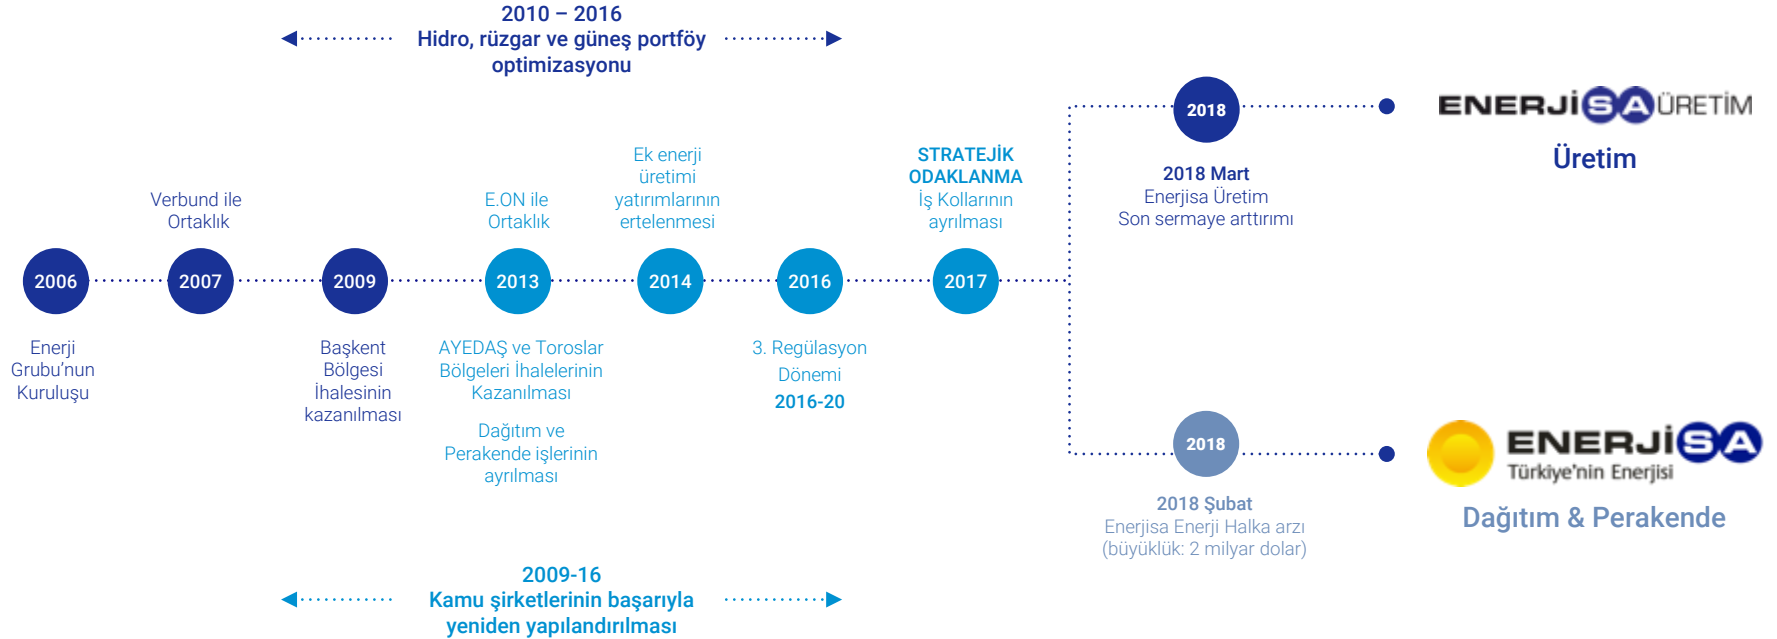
2010 – 2016
Hidro, rüzgar ve güneş portföy optimizasyonu

Verbund ile Ortaklık

E.ON ile Ortaklık

Ek enerji üretimi yatırımlarının ertelenmesi

STRATEJİK ODAKLANMA
İş Kollarının ayrılması

2006

2007

2009

2013

2014

2016

2017

Enerji Grubu'nun Kuruluşu

Başkent Bölgesi İhalesinin kazanılması

AYEDAŞ ve Toroslar Bölgeleri İhalelerinin Kazanılması

Dağıtım ve Perakende işlerinin ayrılması

3. Regülasyon Dönemi
2016-20

2009-16
Kamu şirketlerinin başarıyla yeniden yapılandırılması

2018

2018 Mart
Enerjisa Üretim
Son sermaye arttırımı

ENERJİSA ÜRETİM
Üretim

2018

2018 Şubat
Enerjisa Enerji Halka arzı
(büyüklük: 2 milyar dolar)

ENERJİSA
Türkiye'nin Enerjisi
Dağıtım & Perakende